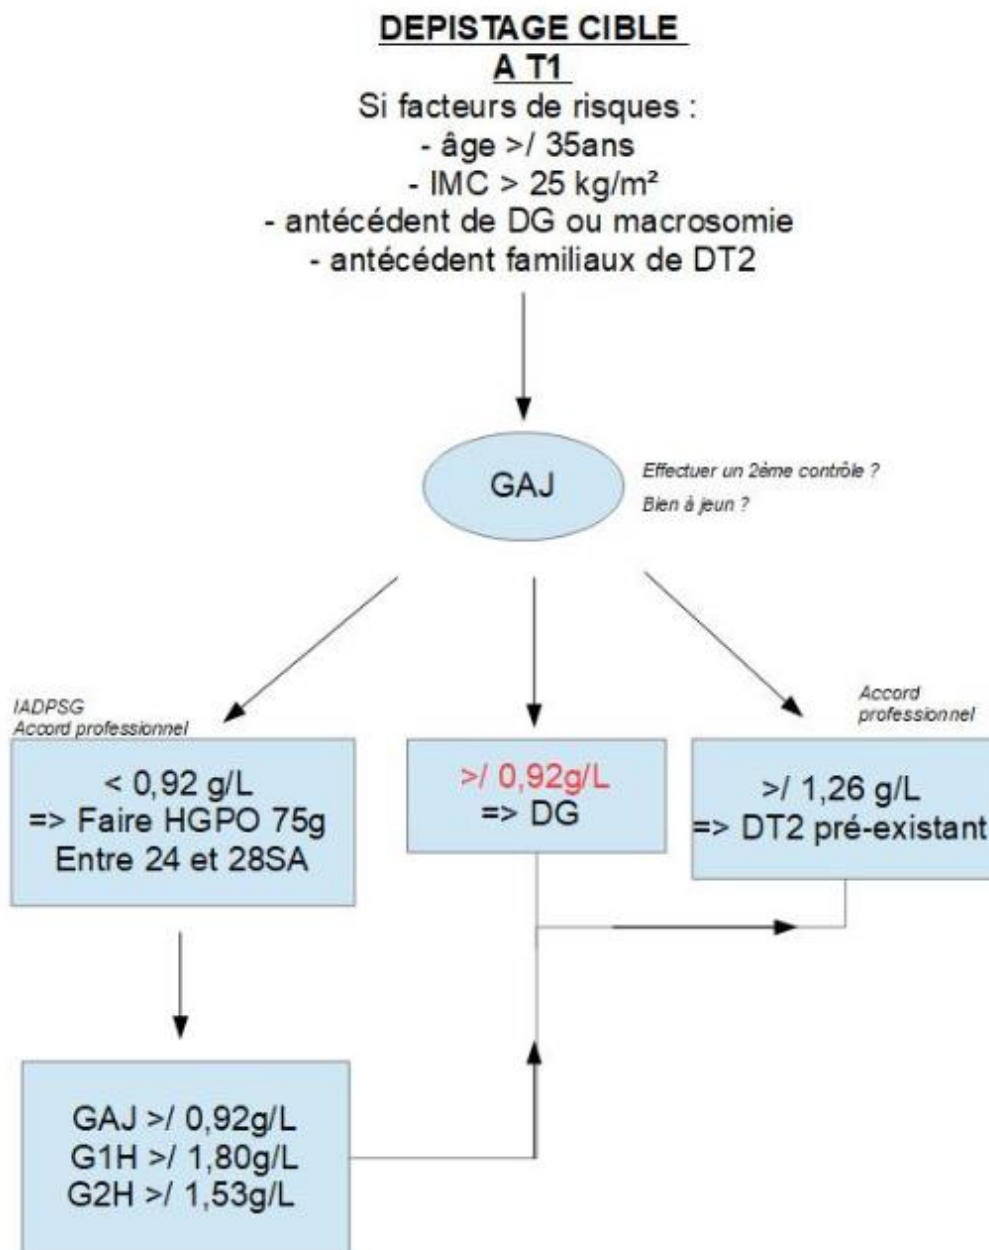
DEPISTAGE CIBLE
A T1
Si facteurs de risques :
- âge >/ 35ans
- IMC > 25 kg/m²
- antécédent de DG ou macrosomie
- antécédent familiaux de DT2

GAJ

Effectuer un 2ème contrôle ?
Bien à jeun ?

IADPSG
Accord professionnel

< 0,92 g/L
=> Faire HGPO 75g
Entre 24 et 28SA

>/ 0,92g/L
=> DG

Accord professionnel

>/ 1,26 g/L
=> DT2 pré-existant

GAJ >/ 0,92g/L
G1H >/ 1,80g/L
G2H >/ 1,53g/L